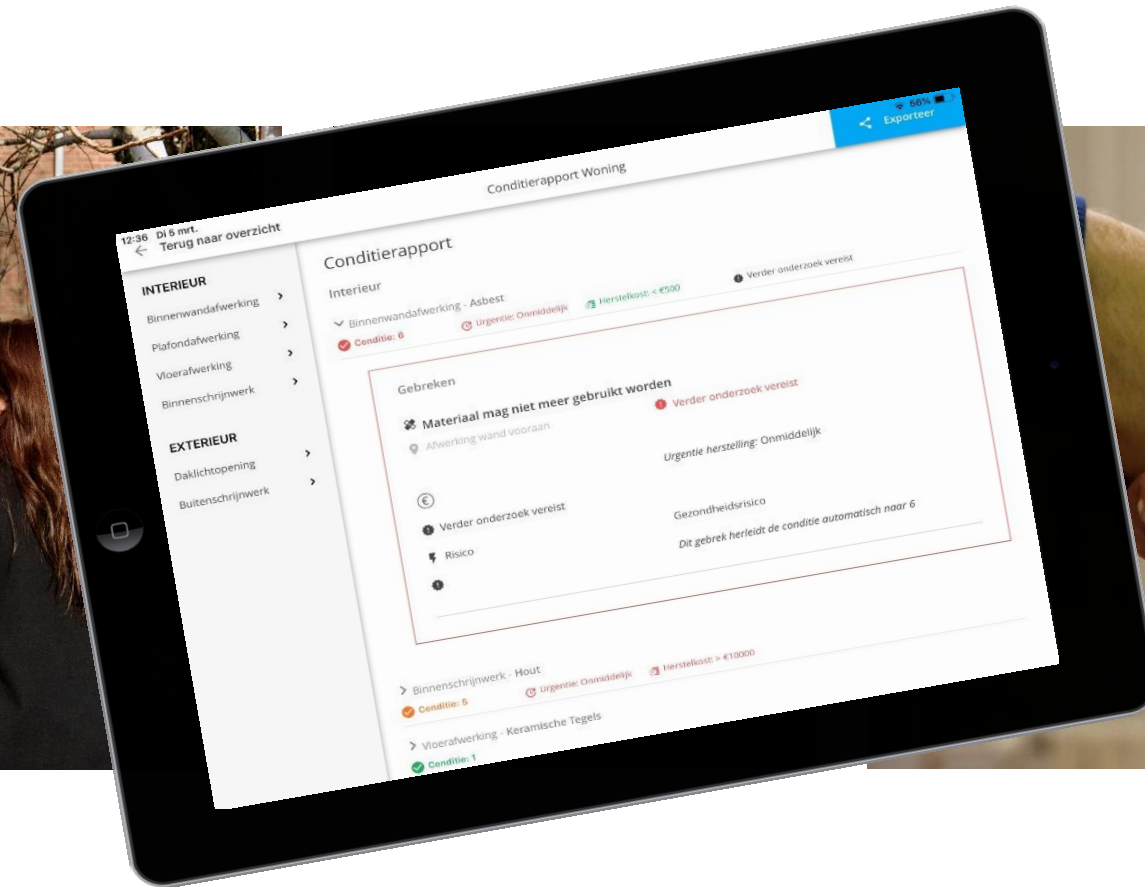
12:36 Di 5 mrt.
66%
Exporteer
Conditierapport Woning
← Terug naar overzicht

INTERIEUR
Binnenwandafwerking >
Plafondafwerking >
Vloerafwerking >
Binnenschrijnwerk >

EXTERIEUR
Daklichtopening >
Buitenschrijnwerk >

Conditierapport
Interieur
Binnenwandafwerking - Asbest
Urgentie: Onmiddellijk
Herstelkost: < €500
Verder onderzoek vereist
Conditie: 6

Gebreken
Materiaal mag niet meer gebruikt worden
Verder onderzoek vereist
Afwerking wand vooraan
Urgentie herstelling: Onmiddellijk
€
Verder onderzoek vereist
Gezondheidsrisico
Risico
Dit gebrek herleidt de conditie automatisch naar 6

Binnenschrijnwerk - Hout
Urgentie: Onmiddellijk
Herstelkost: > €10000
Conditie: 5
Vloerafwerking - Keramische Tegels
Conditie: 1